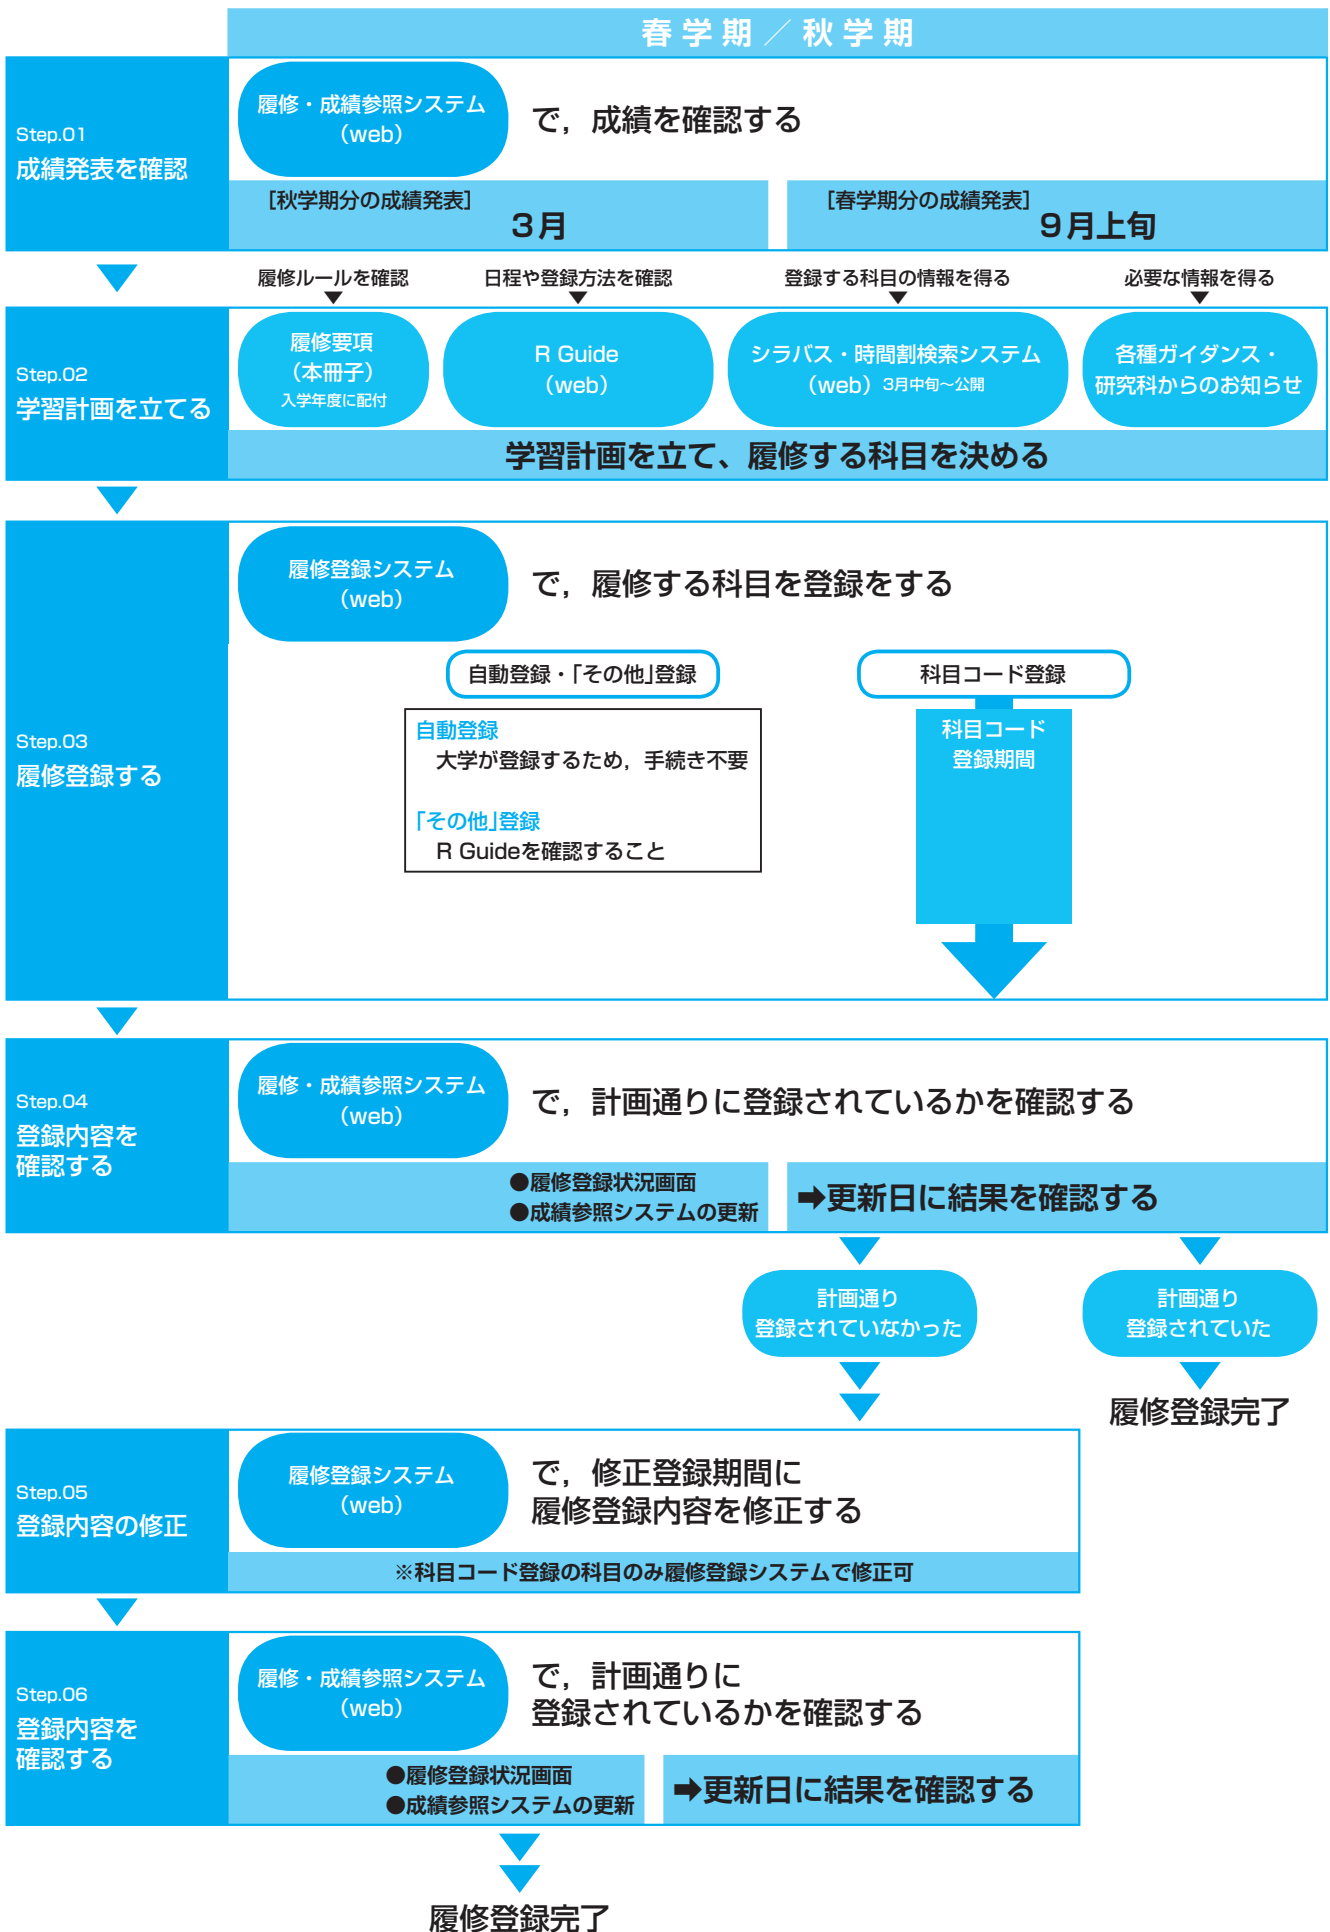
春学期／秋学期

Step.01
成績発表を確認

履修・成績参照システム（web）

で，成績を確認する

［秋学期分の成績発表］
3月

［春学期分の成績発表］
9月上旬

履修ルールを確認
日程や登録方法を確認
登録する科目の情報を得る
必要な情報を得る

Step.02
学習計画を立てる

履修要項（本冊子）
入学年度に配付

R Guide（web）

シラバス・時間割検索システム（web）3月中旬～公開

各種ガイダンス・研究科からのお知らせ

学習計画を立て、履修する科目を決める

Step.03
履修登録する

履修登録システム（web）

で，履修する科目を登録をする

自動登録・「その他」登録

自動登録
大学が登録するため，手続き不要

「その他」登録
R Guideを確認すること

科目コード登録

科目コード登録期間

Step.04
登録内容を確認する

履修・成績参照システム（web）

で，計画通りに登録されているかを確認する

●履修登録状況画面
●成績参照システムの更新

➡更新日に結果を確認する

計画通り登録されていなかった

計画通り登録されていた

履修登録完了

Step.05
登録内容の修正

履修登録システム（web）

で，修正登録期間に履修登録内容を修正する

※科目コード登録の科目のみ履修登録システムで修正可

Step.06
登録内容を確認する

履修・成績参照システム（web）

で，計画通りに登録されているかを確認する

●履修登録状況画面
●成績参照システムの更新

➡更新日に結果を確認する

履修登録完了